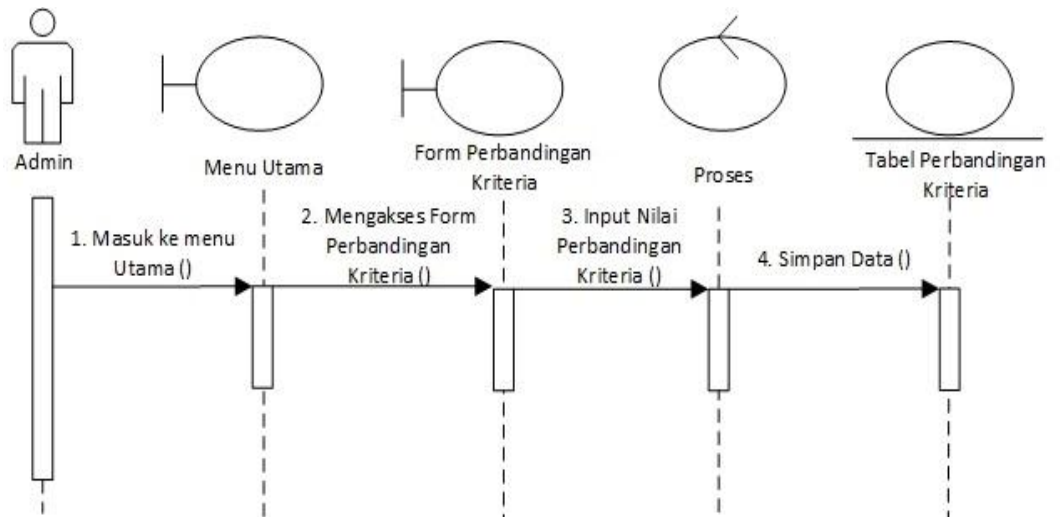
Admin

Menu Utama

Form Perbandingan Kriteria

Proses

Tabel Perbandingan Kriteria

1. Masuk ke menu Utama ()

2. Mengakses Form Perbandingan Kriteria ()

3. Input Nilai Perbandingan Kriteria ()

4. Simpan Data ()